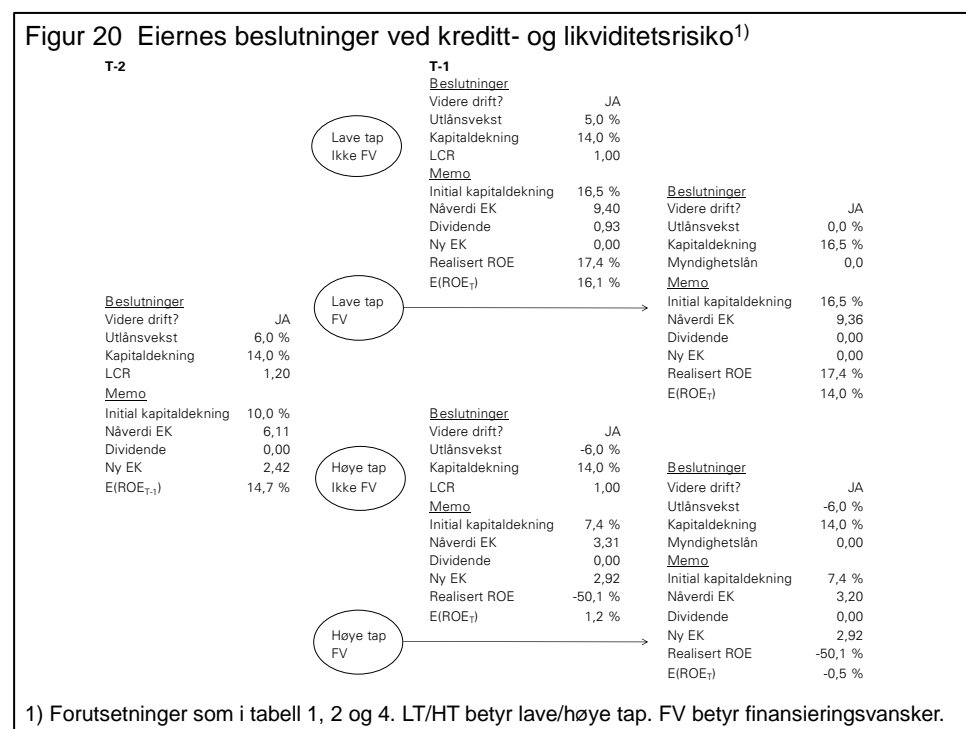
Figur 20 Eiernes beslutninger ved kreditt- og likviditetsrisiko$^{1)}$

T-2

Beslutninger

| | |
|---|---|
| Videre drift? | JA |
| Utlånsvekst | 6,0 % |
| Kapitaldekning | 14,0 % |
| LCR | 1,20 |

Memo

| | |
|---|---|
| Initial kapitaldekning | 10,0 % |
| Nåverdi EK | 6,11 |
| Dividende | 0,00 |
| Ny EK | 2,42 |
| E(ROE$_{T-1}$) | 14,7 % |

T-1

Lave tap Ikke FV

Beslutninger

| | |
|---|---|
| Videre drift? | JA |
| Utlånsvekst | 5,0 % |
| Kapitaldekning | 14,0 % |
| LCR | 1,00 |

Memo

| | |
|---|---|
| Initial kapitaldekning | 16,5 % |
| Nåverdi EK | 9,40 |
| Dividende | 0,93 |
| Ny EK | 0,00 |
| Realisert ROE | 17,4 % |
| E(ROE$_T$) | 16,1 % |

Lave tap FV

Beslutninger

| | |
|---|---|
| Videre drift? | JA |
| Utlånsvekst | 0,0 % |
| Kapitaldekning | 16,5 % |
| Myndighetslån | 0,0 |

Memo

| | |
|---|---|
| Initial kapitaldekning | 16,5 % |
| Nåverdi EK | 9,36 |
| Dividende | 0,00 |
| Ny EK | 0,00 |
| Realisert ROE | 17,4 % |
| E(ROE$_T$) | 14,0 % |

Høye tap Ikke FV

Beslutninger

| | |
|---|---|
| Videre drift? | JA |
| Utlånsvekst | -6,0 % |
| Kapitaldekning | 14,0 % |
| LCR | 1,00 |

Memo

| | |
|---|---|
| Initial kapitaldekning | 7,4 % |
| Nåverdi EK | 3,31 |
| Dividende | 0,00 |
| Ny EK | 2,92 |
| Realisert ROE | -50,1 % |
| E(ROE$_T$) | 1,2 % |

Høye tap FV

Beslutninger

| | |
|---|---|
| Videre drift? | JA |
| Utlånsvekst | -6,0 % |
| Kapitaldekning | 14,0 % |
| Myndighetslån | 0,00 |

Memo

| | |
|---|---|
| Initial kapitaldekning | 7,4 % |
| Nåverdi EK | 3,20 |
| Dividende | 0,00 |
| Ny EK | 2,92 |
| Realisert ROE | -50,1 % |
| E(ROE$_T$) | -0,5 % |

1) Forutsetninger som i tabell 1, 2 og 4. LT/HT betyr lave/høye tap. FV betyr finansieringsvansker.